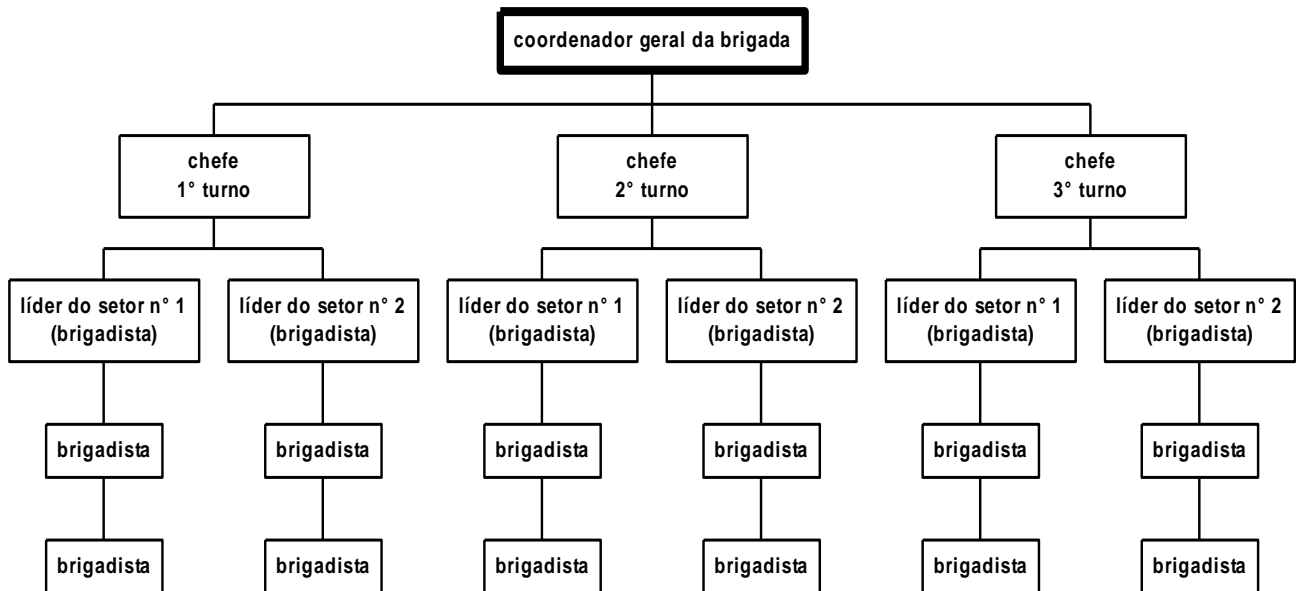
coordenador geral da brigada

chefe
1° turno

chefe
2° turno

chefe
3° turno

líder do setor n° 1
(brigadista)

líder do setor n° 2
(brigadista)

líder do setor n° 1
(brigadista)

líder do setor n° 2
(brigadista)

líder do setor n° 1
(brigadista)

líder do setor n° 2
(brigadista)

brigadista

brigadista

brigadista

brigadista

brigadista

brigadista

brigadista

brigadista

brigadista

brigadista

brigadista

brigadista